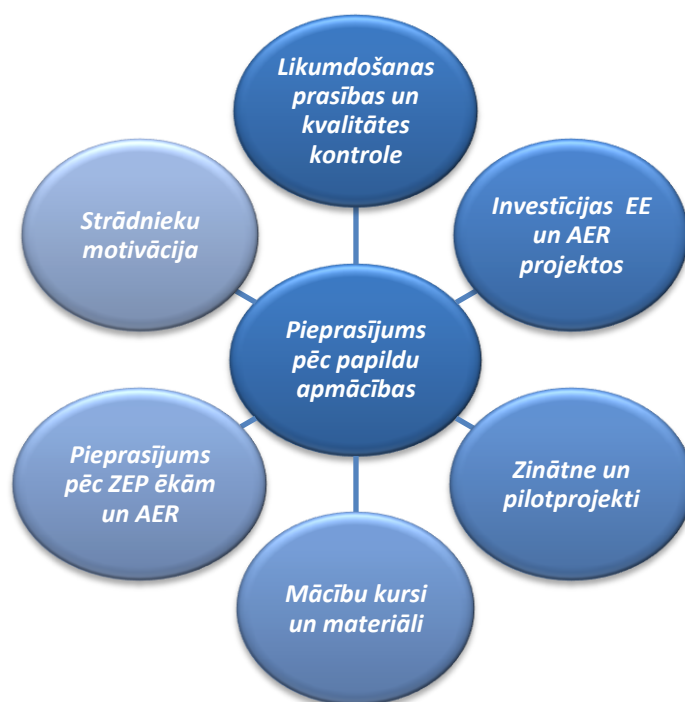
Likumdošanas prasības un kvalitātes kontrole

Investīcijas EE un AER projektos

Zinātne un pilotprojekti

Mācību kursi un materiāli

Pieprasījums pēc ZEP ēkām un AER

Strādnieku motivācija

Pieprasījums pēc papildu apmācības